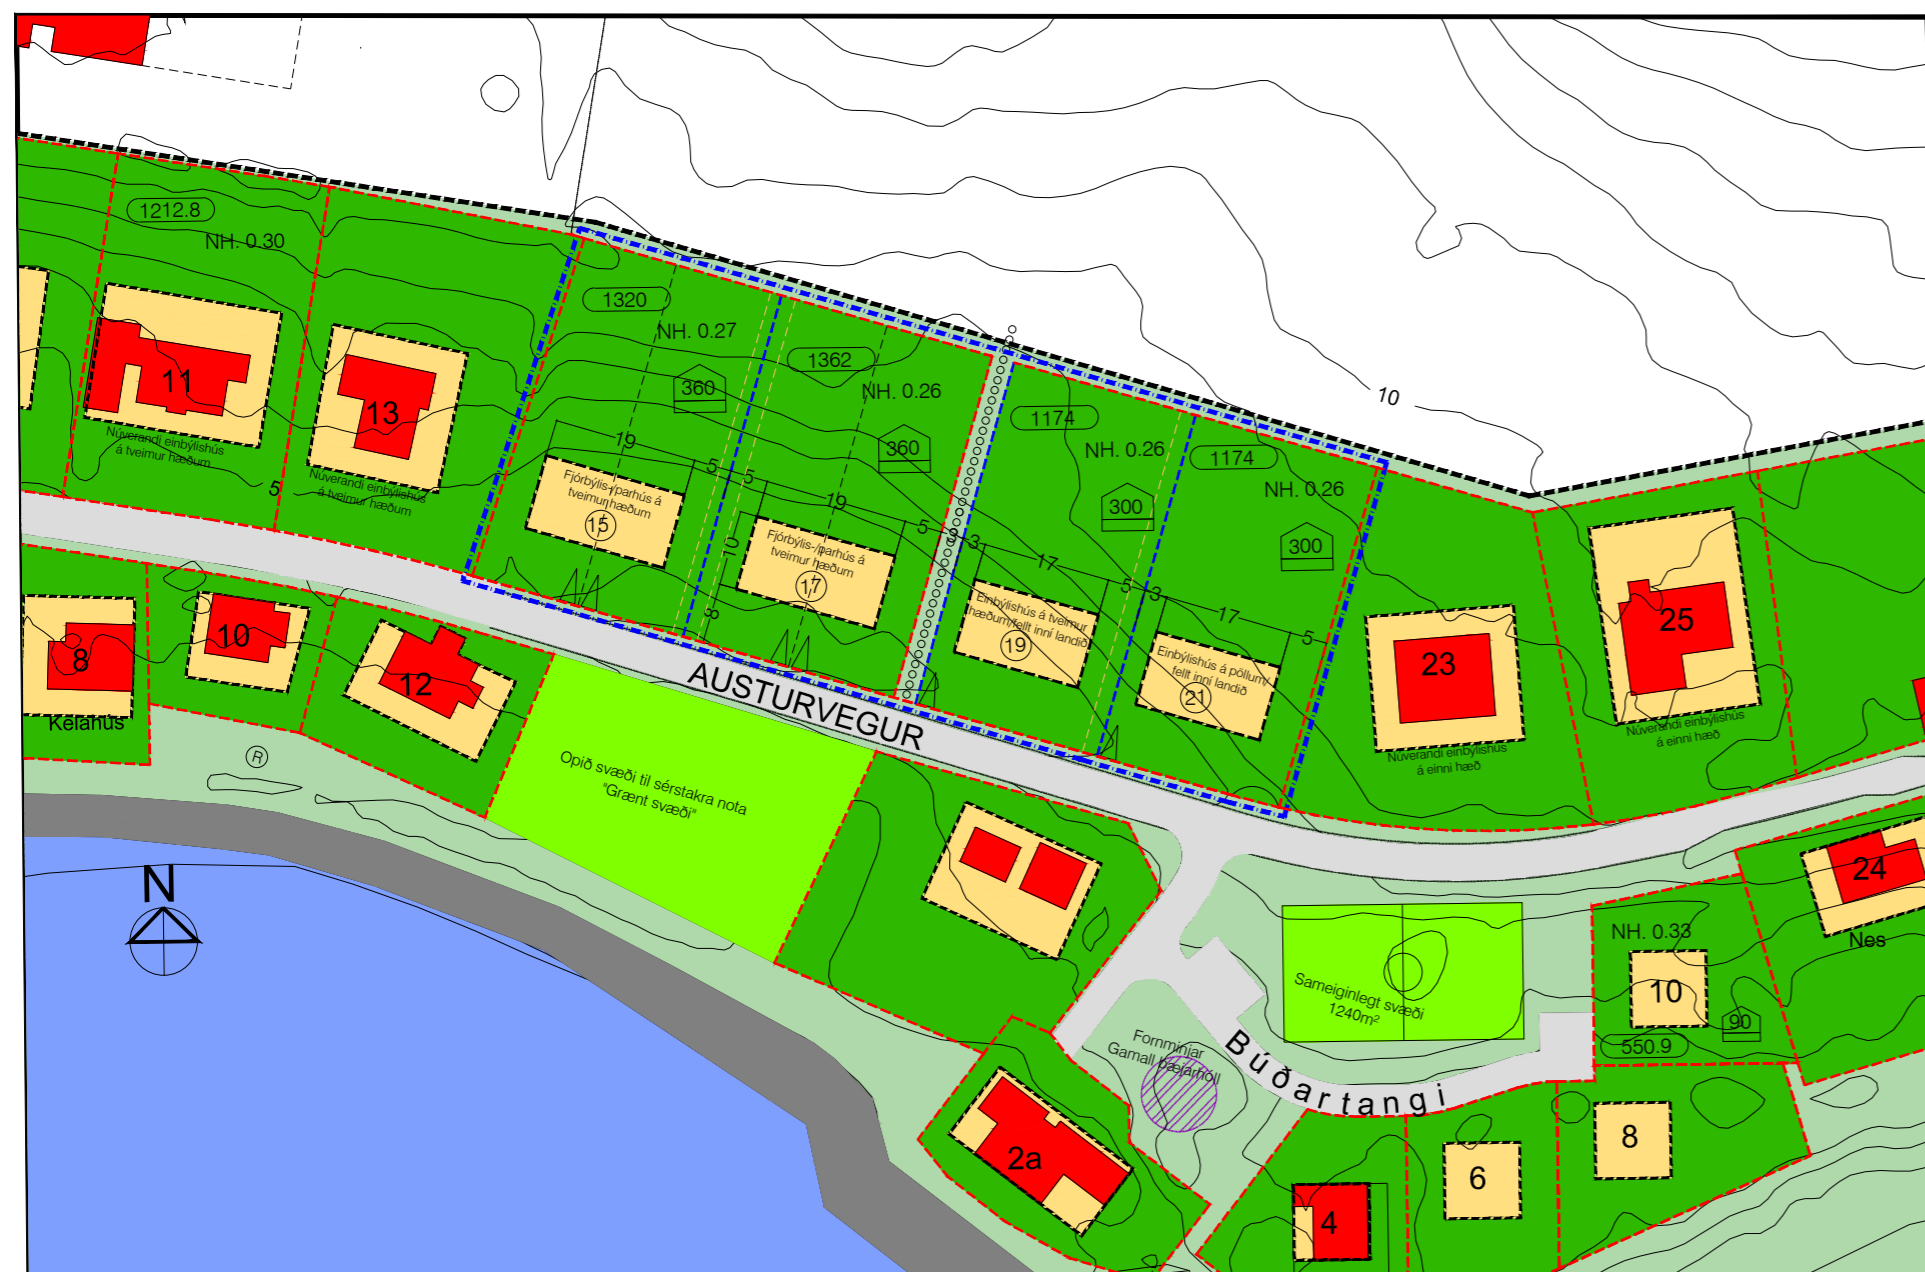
1212.8
NH. 0.30
11
Núverandi einbýlishús á tveimur hæðum
13
Núverandi einbýlishús á tveimur hæðum
5
1320
NH. 0.27
360
1362
NH. 0.26
360
19
5
5
Fjórbýlis-/parhús á tveimur hæðum
15
10
19
Fjórbýlis-/parhús á tveimur hæðum
17
5
3
1174
NH. 0.26
300
1174
NH. 0.26
300
10
17
5
3
17
5
Einbýlishús á tveimur hæðum/fellt inní landið
19
Einbýlishús á pöllum/ fellt inní landið
21
23
Núverandi einbýlishús á einni hæð
25
Núverandi einbýlishús á einni hæð
8
Kelahús
10
12
R
AUSTURVEGUR
Opið svæði til sérstakra nota "Grænt svæði"
N
24
Nes
NH. 0.33
10
90
550.9
Sameiginlegt svæði 1240m²
Fornminjar Gamall bæjarhóll
Búðartangi
2a
4
6
8